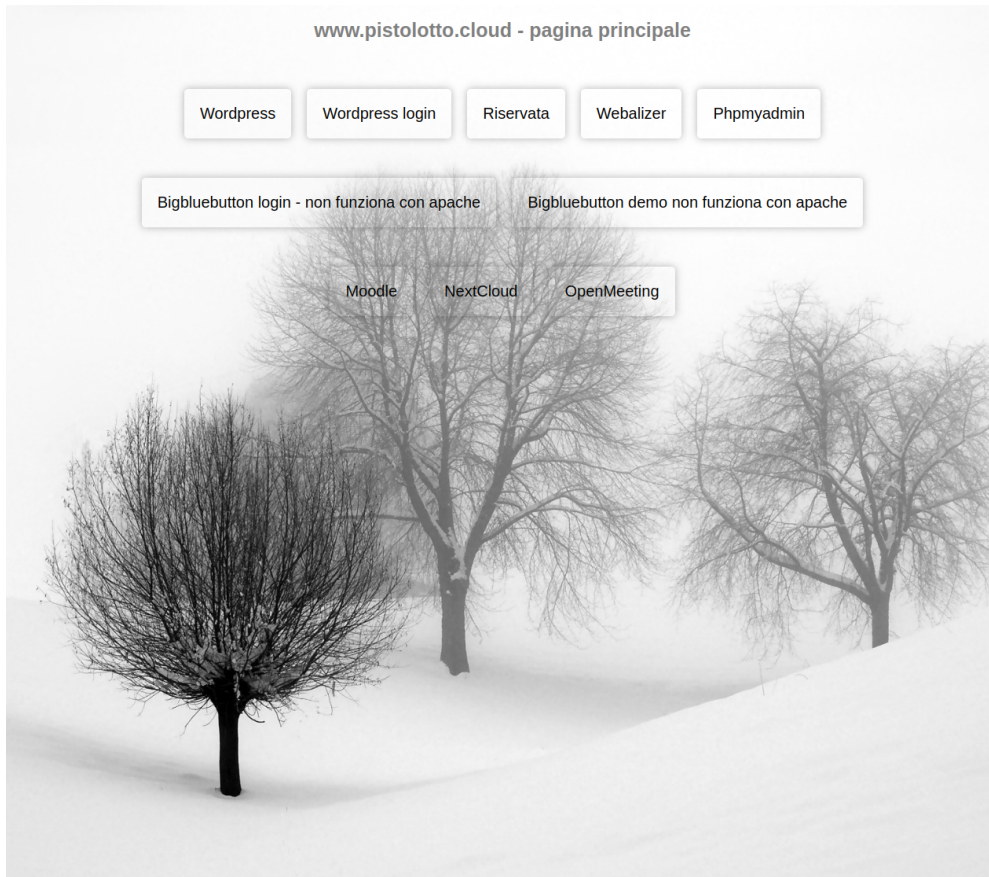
www.pistolotto.cloud - pagina principale

Wordpress
Wordpress login
Riservata
Webalizer
Phpmyadmin

Bigbluebutton login - non funziona con apache
Bigbluebutton demo non funziona con apache

Moodle
NextCloud
OpenMeeting